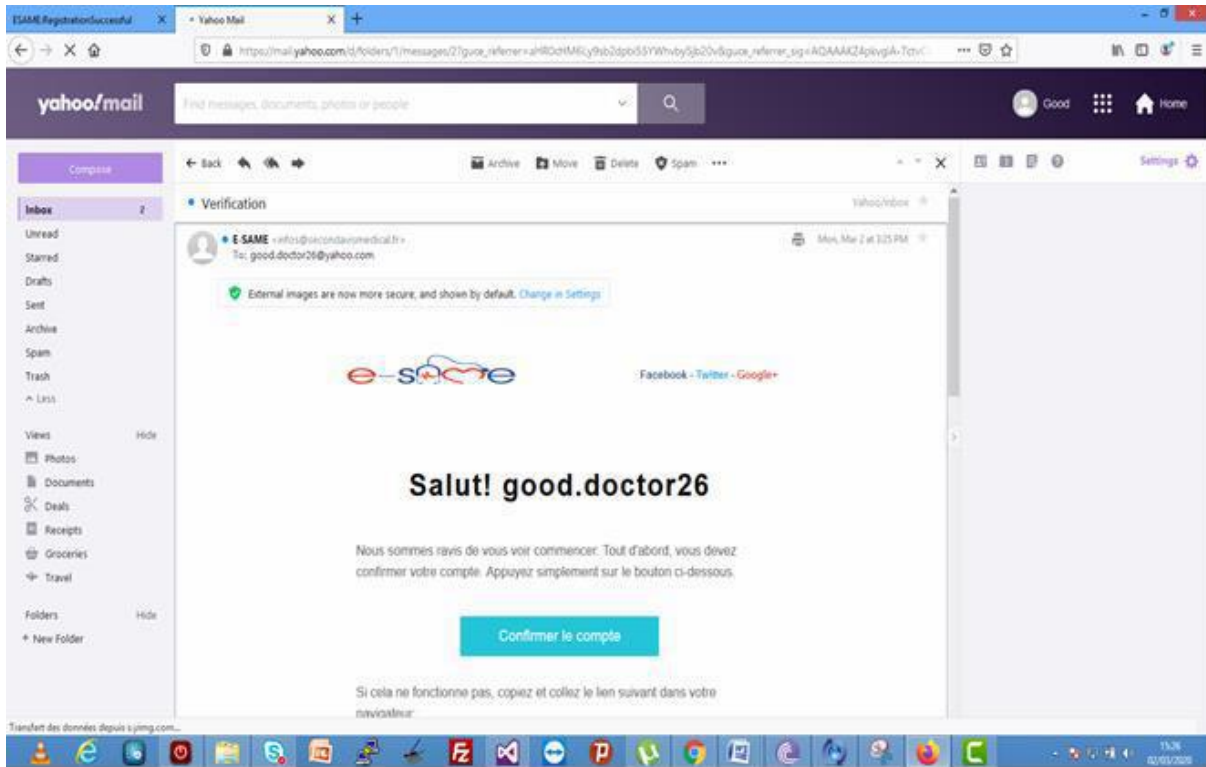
ESAME Registration Successful

Yahoo Mail

https://mail.yahoo.com/d/folders/1/messages/27guce_referrer=aHR0cHM6Ly9sb2dpbi5Wbby5jb20v&guce_referrer_sig=AQAAAKZ4pkvgIA-Tctv

yahoo!mail

Find messages, documents, photos or people

Good

Home

Compose

Inbox 2
Unread
Starred
Drafts
Sent
Archive
Spam
Trash
^ Less

Views Hide
Photos
Documents
Deals
Receipts
Groceries
Travel

Folders Hide
+ New Folder

← Back

Archive Move Delete Spam ···

Settings

• Verification

Yahoo/Inbox

• E-SAME <infos@secondavismedical.fr>
To: good.doctor26@yahoo.com

Mon, Mar 2 at 3:25 PM

External images are now more secure, and shown by default. Change in Settings

e-same

Facebook - Twitter - Google+

Salut! good.doctor26

Nous sommes ravis de vous voir commencer. Tout d'abord, vous devez confirmer votre compte. Appuyez simplement sur le bouton ci-dessous.

Confirmer le compte

Si cela ne fonctionne pas, copiez et collez le lien suivant dans votre navigateur:

Transfert des données depuis s.yimg.com...

15:26
02/03/2020